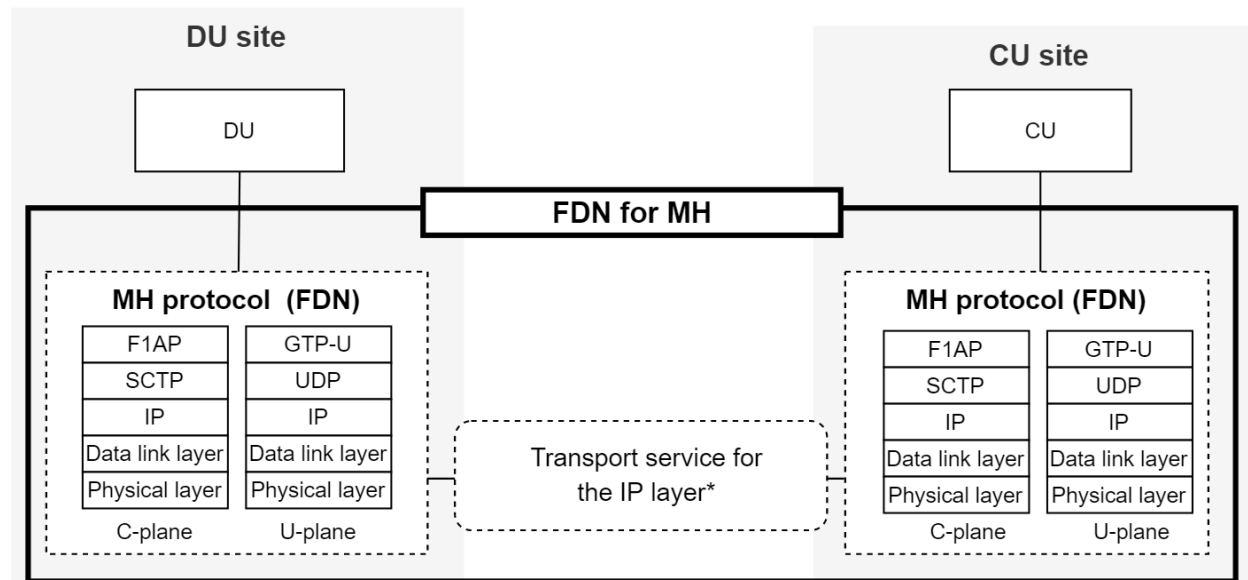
DU site

DU

CU site

CU

FDN for MH

MH protocol (FDN)

| F1AP | GTP-U |
|---|---|
| SCTP | UDP |
| IP | IP |
| Data link layer | Data link layer |
| Physical layer | Physical layer |
| C-plane | U-plane |

Transport service for the IP layer*

MH protocol (FDN)

| F1AP | GTP-U |
|---|---|
| SCTP | UDP |
| IP | IP |
| Data link layer | Data link layer |
| Physical layer | Physical layer |
| C-plane | U-plane |